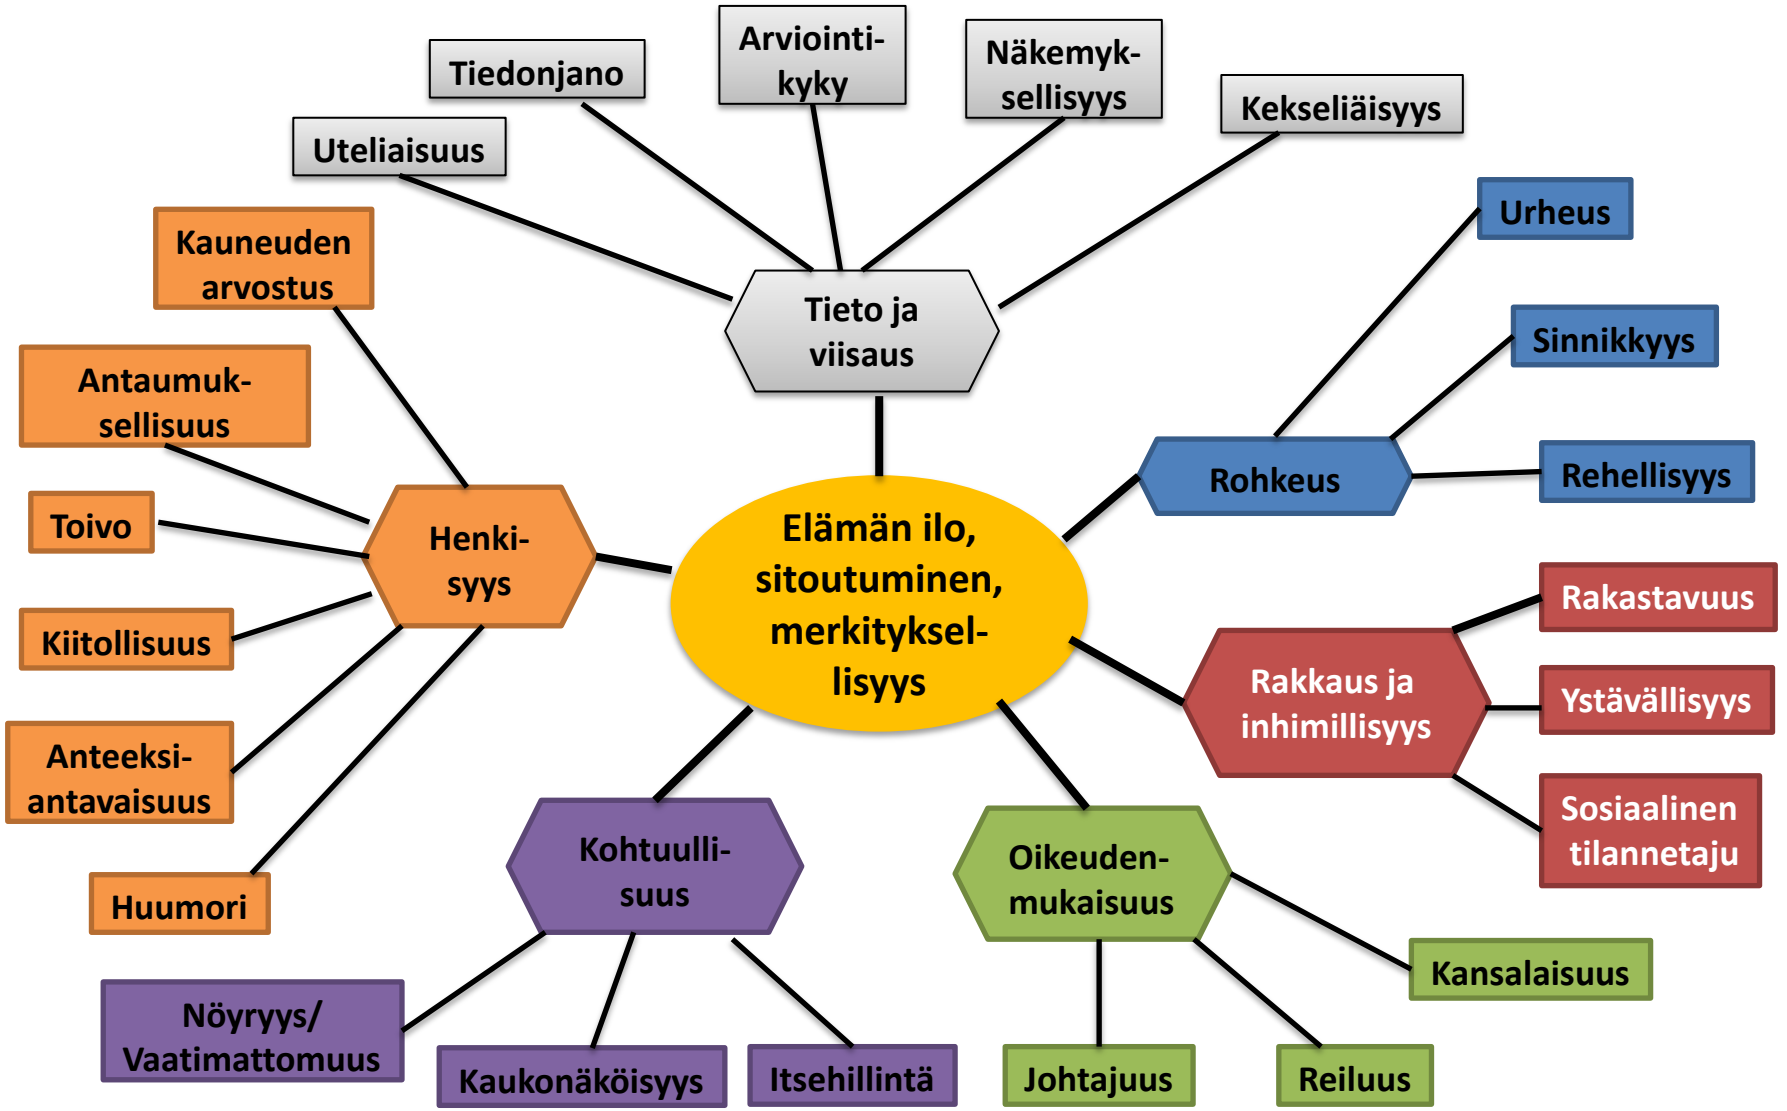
Elämän ilo, sitoutuminen, merkityksellisyys

Tieto ja viisaus

Uteliaisuus

Tiedonjano

Arviointikyky

Näkemyksellisyys

Kekseliäisyys

Rohkeus

Urheus

Sinnikkyys

Rehellisyys

Rakkaus ja inhimillisyys

Rakastavuus

Ystävällisyys

Sosiaalinen tilannetaju

Oikeudenmukaisuus

Kansalaisuus

Johtajuus

Reiluus

Kohtuullisuus

Nöyryys/ Vaatimattomuus

Kaukonäköisyys

Itsehillintä

Henkisyys

Kauneuden arvostus

Antaumuksellisuus

Toivo

Kiitollisuus

Anteeksiantavaisuus

Huumori